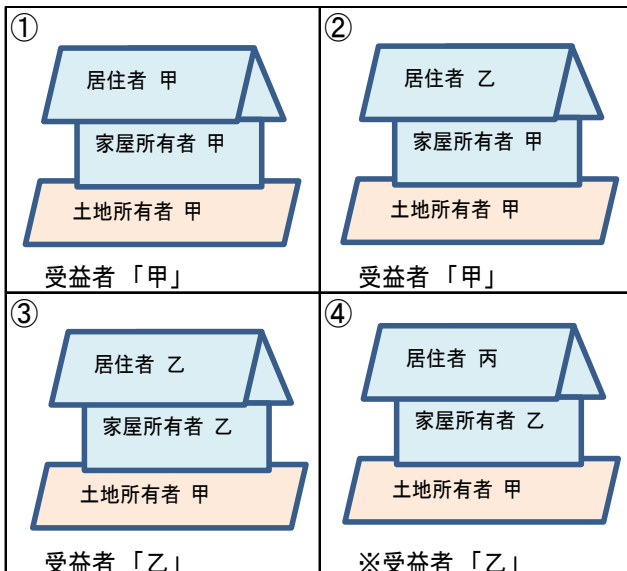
①

居住者 甲

家屋所有者 甲

土地所有者 甲

受益者「甲」

②

居住者 乙

家屋所有者 甲

土地所有者 甲

受益者「甲」

③

居住者 乙

家屋所有者 乙

土地所有者 甲

受益者「乙」

④

居住者 丙

家屋所有者 乙

土地所有者 甲

※受益者「乙」